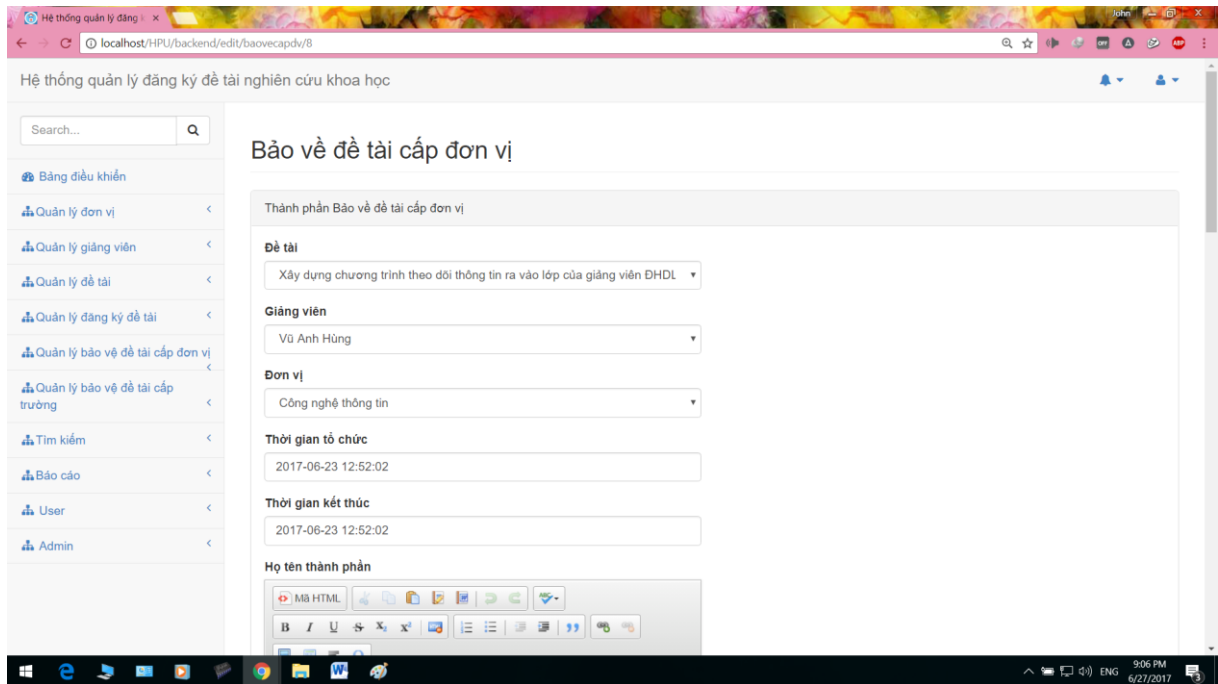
Hệ thống quản lý đăng k ×

John

localhost/HPU/backend/edit/baovecapdv/8

Hệ thống quản lý đăng ký đề tài nghiên cứu khoa học

Search...

Bảng điều khiển

Quản lý đơn vị

Quản lý giảng viên

Quản lý đề tài

Quản lý đăng ký đề tài

Quản lý bảo vệ đề tài cấp đơn vị

Quản lý bảo vệ đề tài cấp trường

Tìm kiếm

Báo cáo

User

Admin

Bảo về đề tài cấp đơn vị

Thành phần Bảo về đề tài cấp đơn vị

Đề tài

Xây dựng chương trình theo dõi thông tin ra vào lớp của giảng viên ĐHDL

Giảng viên

Vũ Anh Hùng

Đơn vị

Công nghệ thông tin

Thời gian tổ chức

2017-06-23 12:52:02

Thời gian kết thúc

2017-06-23 12:52:02

Họ tên thành phần

Mã HTML

B I U S $X_2$ $X^2$

ENG 9:06 PM 6/27/2017